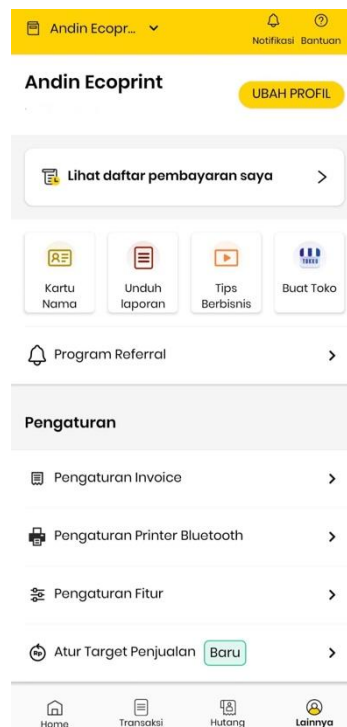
Andin Ecopr...

Notifikasi Bantuan

Andin Ecoprint

UBAH PROFIL

Lihat daftar pembayaran saya

TOKO

Kartu Nama

Unduh laporan

Tips Berbisnis

Buat Toko

Program Referral

Pengaturan

Pengaturan Invoice

Pengaturan Printer Bluetooth

Pengaturan Fitur

Atur Target Penjualan Baru

Home

Transaksi

Hutang

Lainnya